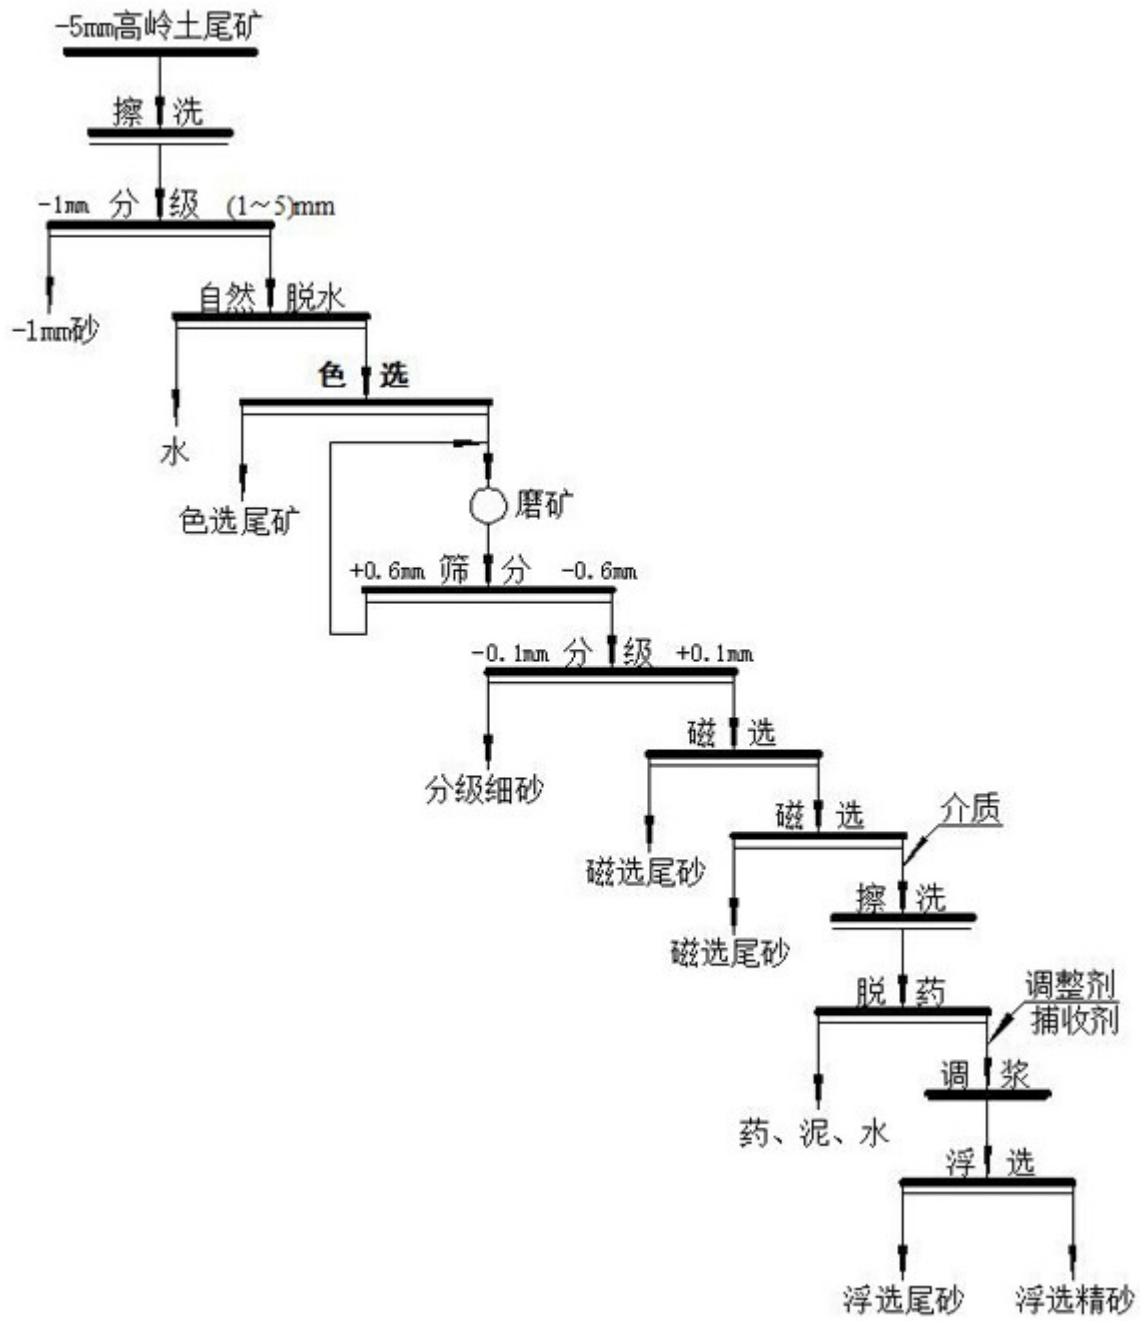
-5mm高岭土尾矿

擦 洗

-1mm 分 级 (1~5)mm

-1mm砂

自然 脱水

水

色 选

色选尾矿

磨矿

+0.6mm 筛 分 -0.6mm

-0.1mm 分 级 +0.1mm

分级细砂

磁 选

磁选尾砂

磁 选

介质

磁选尾砂

擦 洗

脱 药

调整剂
捕收剂

药、泥、水

调 浆

浮 选

浮选尾砂

浮选精砂